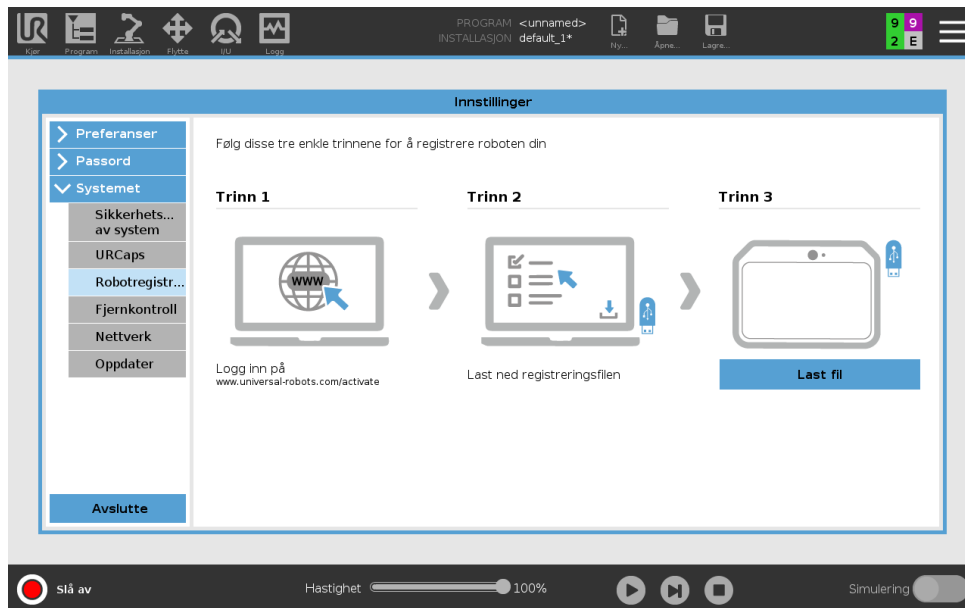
Kjør Program Installasjon Flytte I/U Logg

PROGRAM <unnamed>
INSTALLASJON default_1*

Ny... Åpne... Lagre...

9 9
2 E

Innstillinger

Preferanser
Passord
Systemet
Sikkerhets... av system
URCaps
Robotregistr...
Fjernkontroll
Nettverk
Oppdater

Avslutte

Følg disse tre enkle trinnene for å registrere roboten din

Trinn 1

WWW

Logg inn på
www.universal-robots.com/activate

Trinn 2

Last ned registreringsfilen

Trinn 3

Last fil

Slå av

Hastighet 100%

Simulering